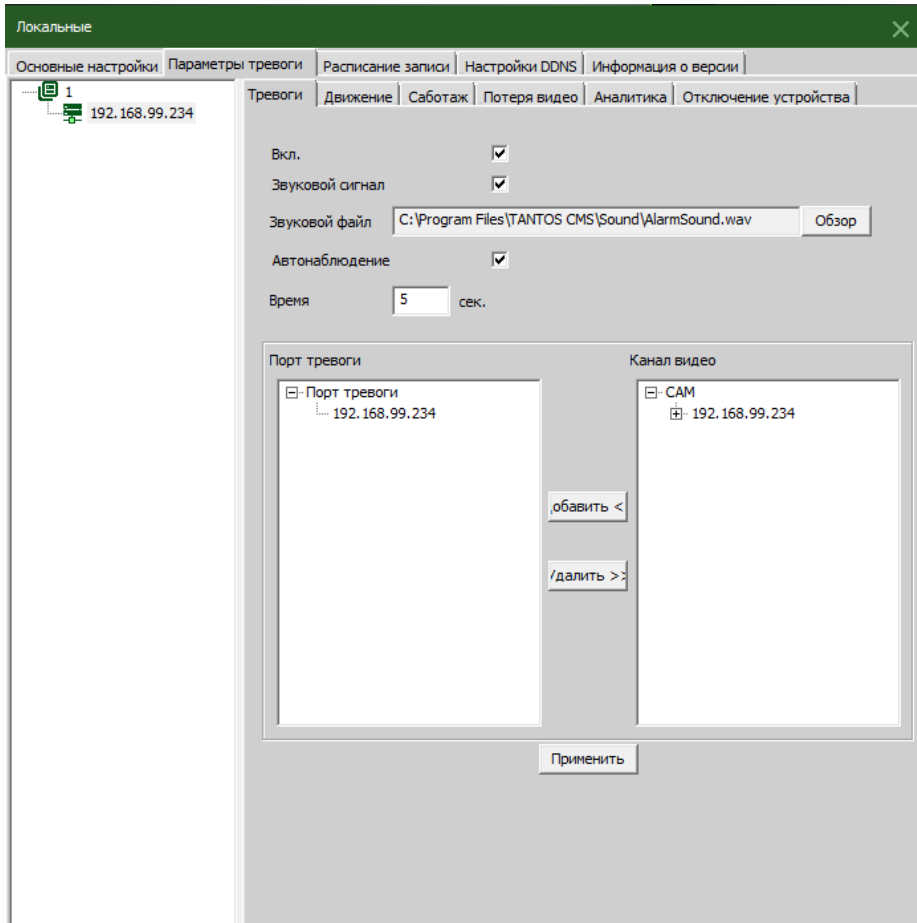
Локальные

Основные настройки | Параметры тревоги | Расписание записи | Настройки DDNS | Информация о версии

1
192.168.99.234

Тревоги | Движение | Саботаж | Потеря видео | Аналитика | Отключение устройства

Вкл.
Звуковой сигнал
Звуковой файл C:\Program Files\TANTOS CMS\Sound\AlarmSound.wav Обзор
Автонаблюдение
Время 5 сек.

Порт тревоги
Порт тревоги
192.168.99.234

Канал видео
CAM
192.168.99.234

;обавить <
/далить >>

Применить